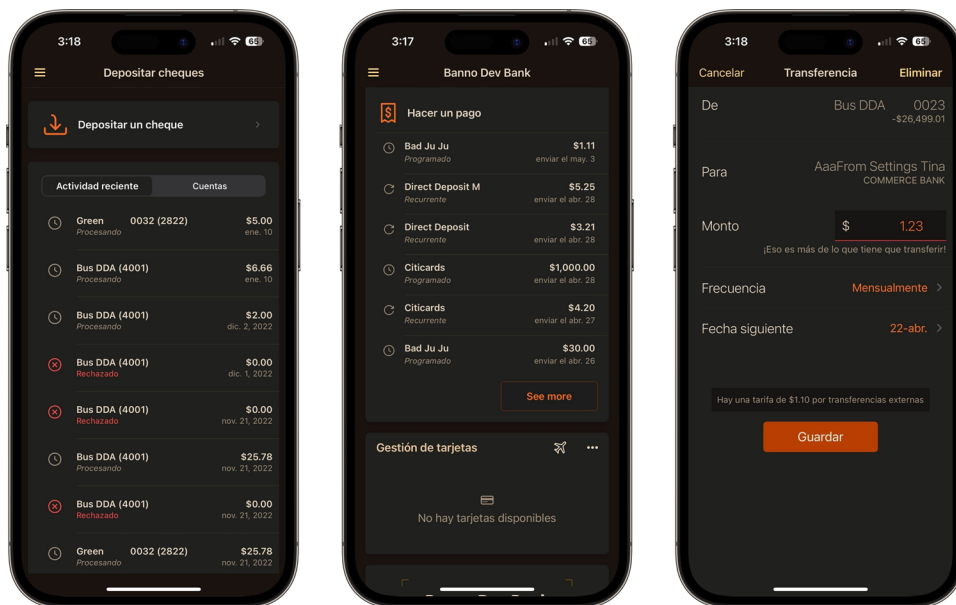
3:18 65

Depositar cheques

Depositar un cheque

Actividad reciente | Cuentas

Green 0032 (2822) $5.00
Procesando ene. 10

Bus DDA (4001) $6.66
Procesando ene. 10

Bus DDA (4001) $2.00
Procesando dic. 2, 2022

Bus DDA (4001) $0.00
Rechazado dic. 1, 2022

Bus DDA (4001) $0.00
Rechazado nov. 21, 2022

Bus DDA (4001) $25.78
Procesando nov. 21, 2022

Bus DDA (4001) $0.00
Rechazado nov. 21, 2022

Green 0032 (2822) $25.78
Procesando nov. 21, 2022

3:17 65

Banno Dev Bank

Hacer un pago

Bad Ju Ju $1.11
Programado enviar el may. 3

Direct Deposit M $5.25
Recurrente enviar el abr. 28

Direct Deposit $3.21
Recurrente enviar el abr. 28

Citicards $1,000.00
Programado enviar el abr. 28

Citicards $4.20
Recurrente enviar el abr. 27

Bad Ju Ju $30.00
Programado enviar el abr. 26

See more

Gestión de tarjetas ...

No hay tarjetas disponibles

3:18 65

Cancelar Transferencia Eliminar

De Bus DDA 0023
-$26,499.01

Para AaaFrom Settings Tina
COMMERCE BANK

Monto $ 1.23
¡Eso es más de lo que tiene que transferir!

Frecuencia Mensualmente

Fecha siguiente 22-abr.

Hay una tarifa de $1.10 por transferencias externas

Guardar